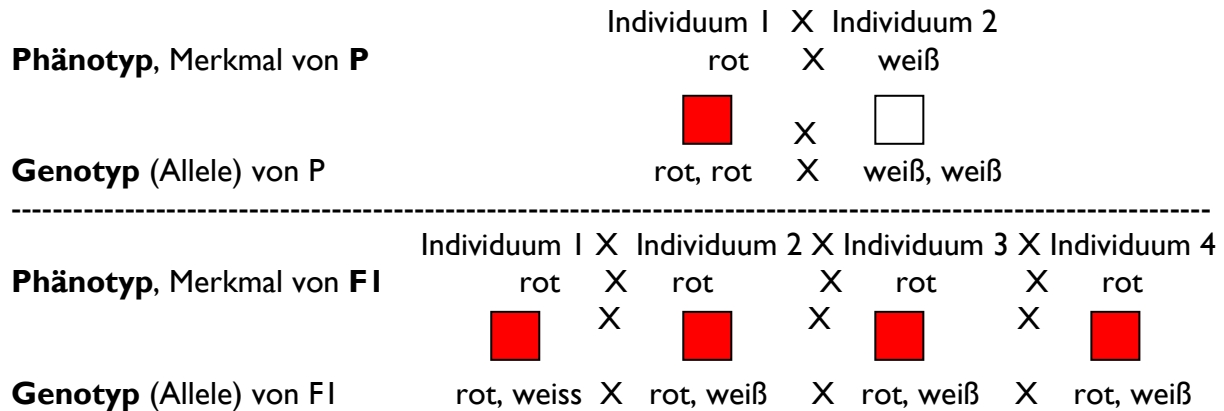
Individuum 1 X Individuum 2

**Phänotyp**, Merkmal von **P** rot X weiß

X

**Genotyp** (Allele) von P rot, rot X weiß, weiß

----------------------------------------------------------------------------------------------------------------

Individuum 1 X Individuum 2 X Individuum 3 X Individuum 4

**Phänotyp**, Merkmal von **F1** rot X rot X rot X rot

X X X

**Genotyp** (Allele) von F1 rot, weiss X rot, weiß X rot, weiß X rot, weiß